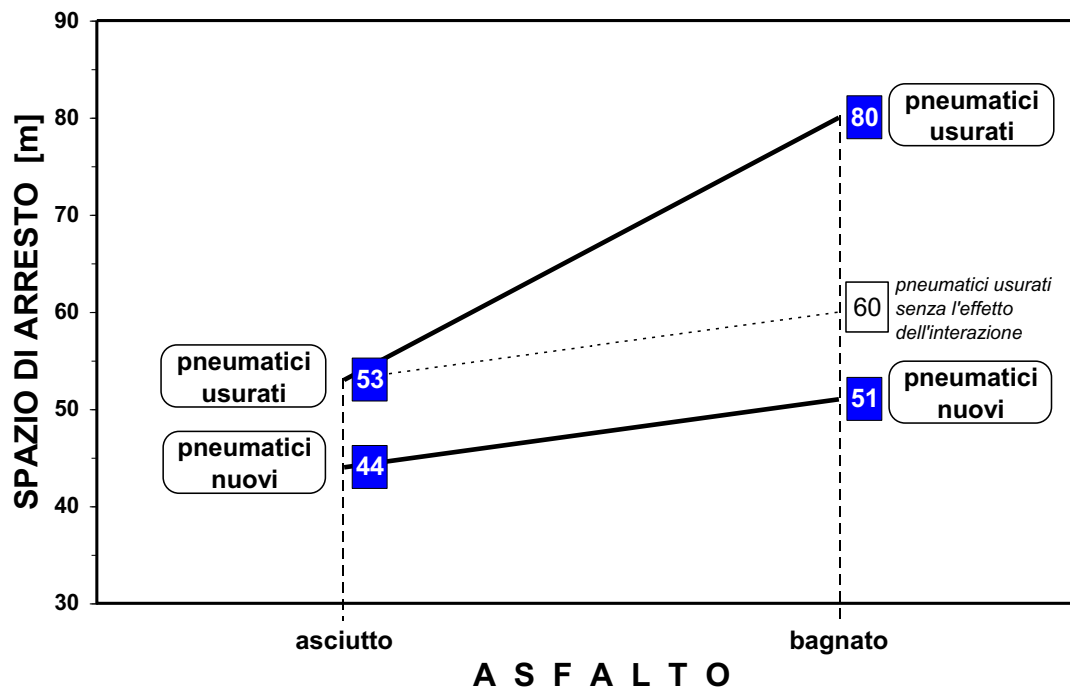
SPAZIO DI ARRESTO [m]

90
80
70
60
50
40
30

pneumatici usurati
80

pneumatici usurati senza l'effetto dell'interazione
60

pneumatici usurati
53

pneumatici nuovi
51

pneumatici nuovi
44

asciutto
bagnato

A S F A L T O